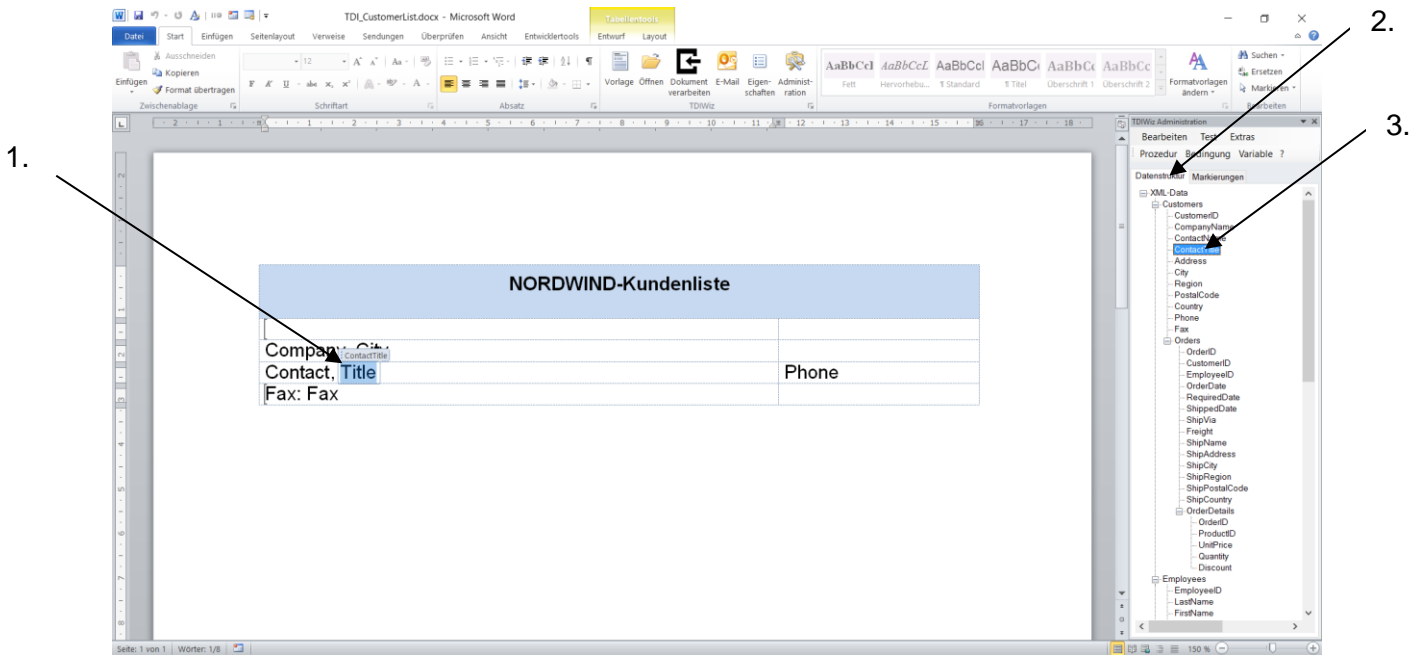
TDI_CustomerList.docx - Microsoft Word

Tabellentools

Datei Start Einfügen Seitenlayout Verweise Sendungen Überprüfen Ansicht Entwicklertools Entwurf Layout

Ausschneiden
Kopieren
Format übertragen
Einfügen
Zwischenablage

Schriftart

Absatz

Vorlage Öffnen Dokument verarbeiten E-Mail Eigenschaften Administration
TDIWiz

AaBbCcI AaBbCcL AaBbCcI AaBbC AaBbCc AaBbCc
Fett Hervorhebu... ¶ Standard ¶ Titel Überschrift 1 Überschrift 2
Formatvorlagen ändern
Formatvorlagen

Suchen
Ersetzen
Markieren
Bearbeiten

1.

2.

3.

| NORDWIND-Kundenliste | |
|---|---|
| | |
| Company, City | |
| Contact, Title | Phone |
| Fax: Fax | |

ContactTitle

TDIWiz Administration

Bearbeiten Test Extras
Prozedur Bedingung Variable ?

Datenstruktur Markierungen

XML-Data
Customers
CustomerID
CompanyName
ContactName
ContactTitle
Address
City
Region
PostalCode
Country
Phone
Fax
Orders
OrderID
CustomerID
EmployeeID
OrderDate
RequiredDate
ShippedDate
ShipVia
Freight
ShipName
ShipAddress
ShipCity
ShipRegion
ShipPostalCode
ShipCountry
OrderDetails
OrderID
ProductID
UnitPrice
Quantity
Discount
Employees
EmployeeID
LastName
FirstName

Seite: 1 von 1 Wörter: 1/8

150 %